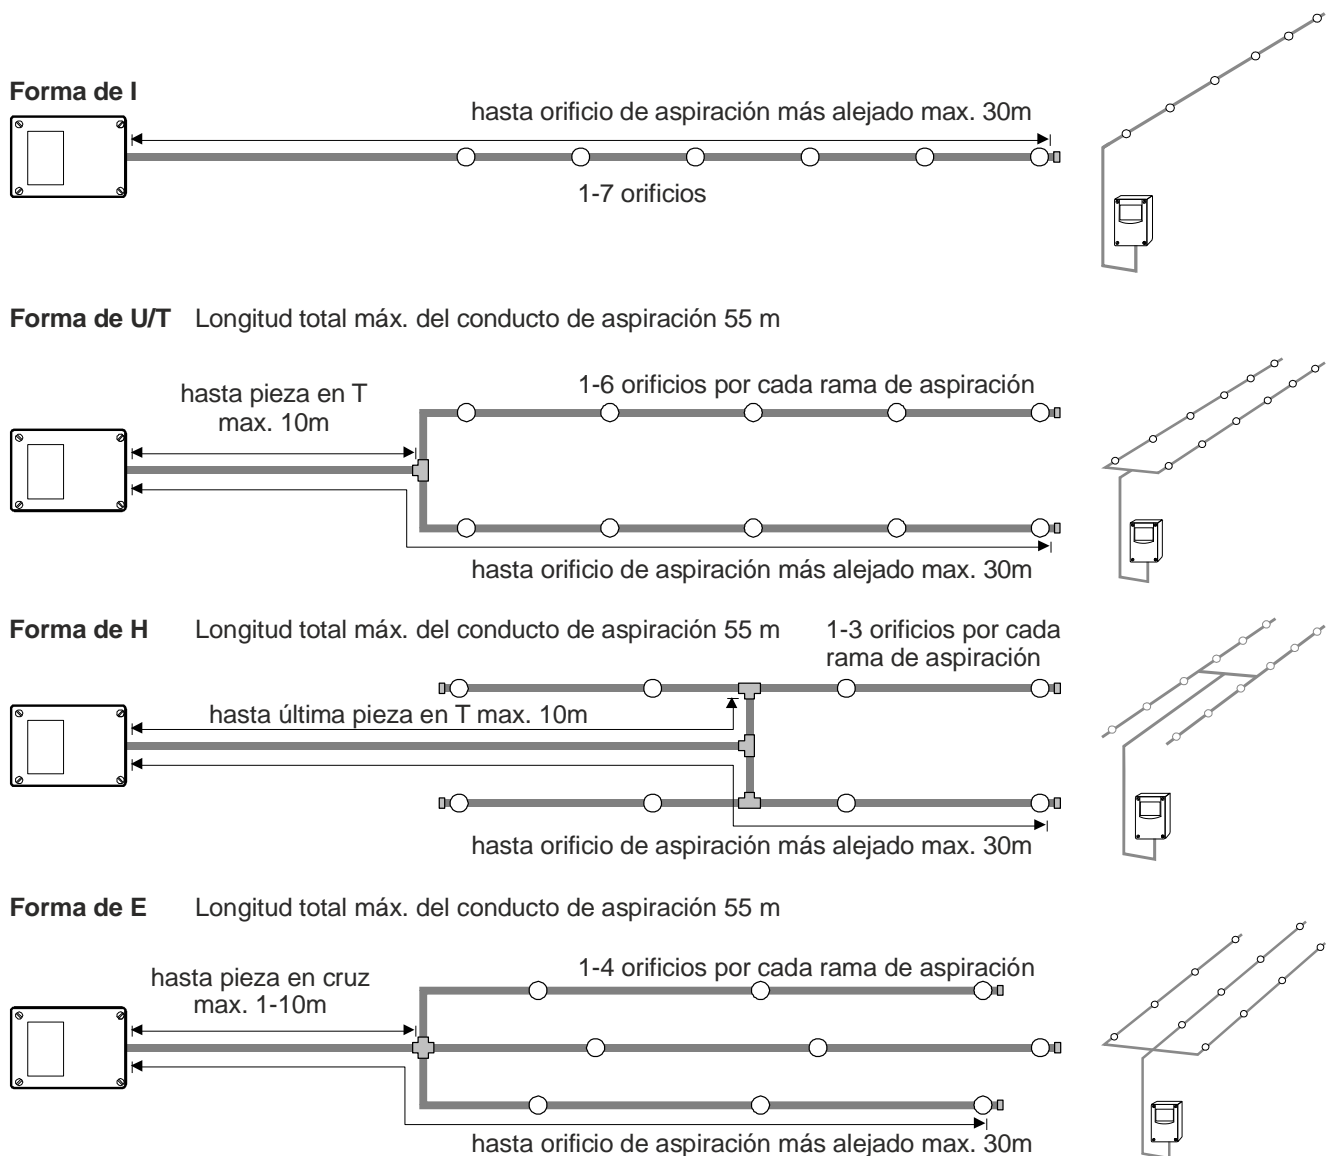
**Forma de I**

hasta orificio de aspiración más alejado max. 30m

1-7 orificios

**Forma de U/T** Longitud total máx. del conducto de aspiración 55 m

hasta pieza en T max. 10m

1-6 orificios por cada rama de aspiración

hasta orificio de aspiración más alejado max. 30m

**Forma de H** Longitud total máx. del conducto de aspiración 55 m

1-3 orificios por cada rama de aspiración

hasta última pieza en T max. 10m

hasta orificio de aspiración más alejado max. 30m

**Forma de E** Longitud total máx. del conducto de aspiración 55 m

hasta pieza en cruz max. 1-10m

1-4 orificios por cada rama de aspiración

hasta orificio de aspiración más alejado max. 30m